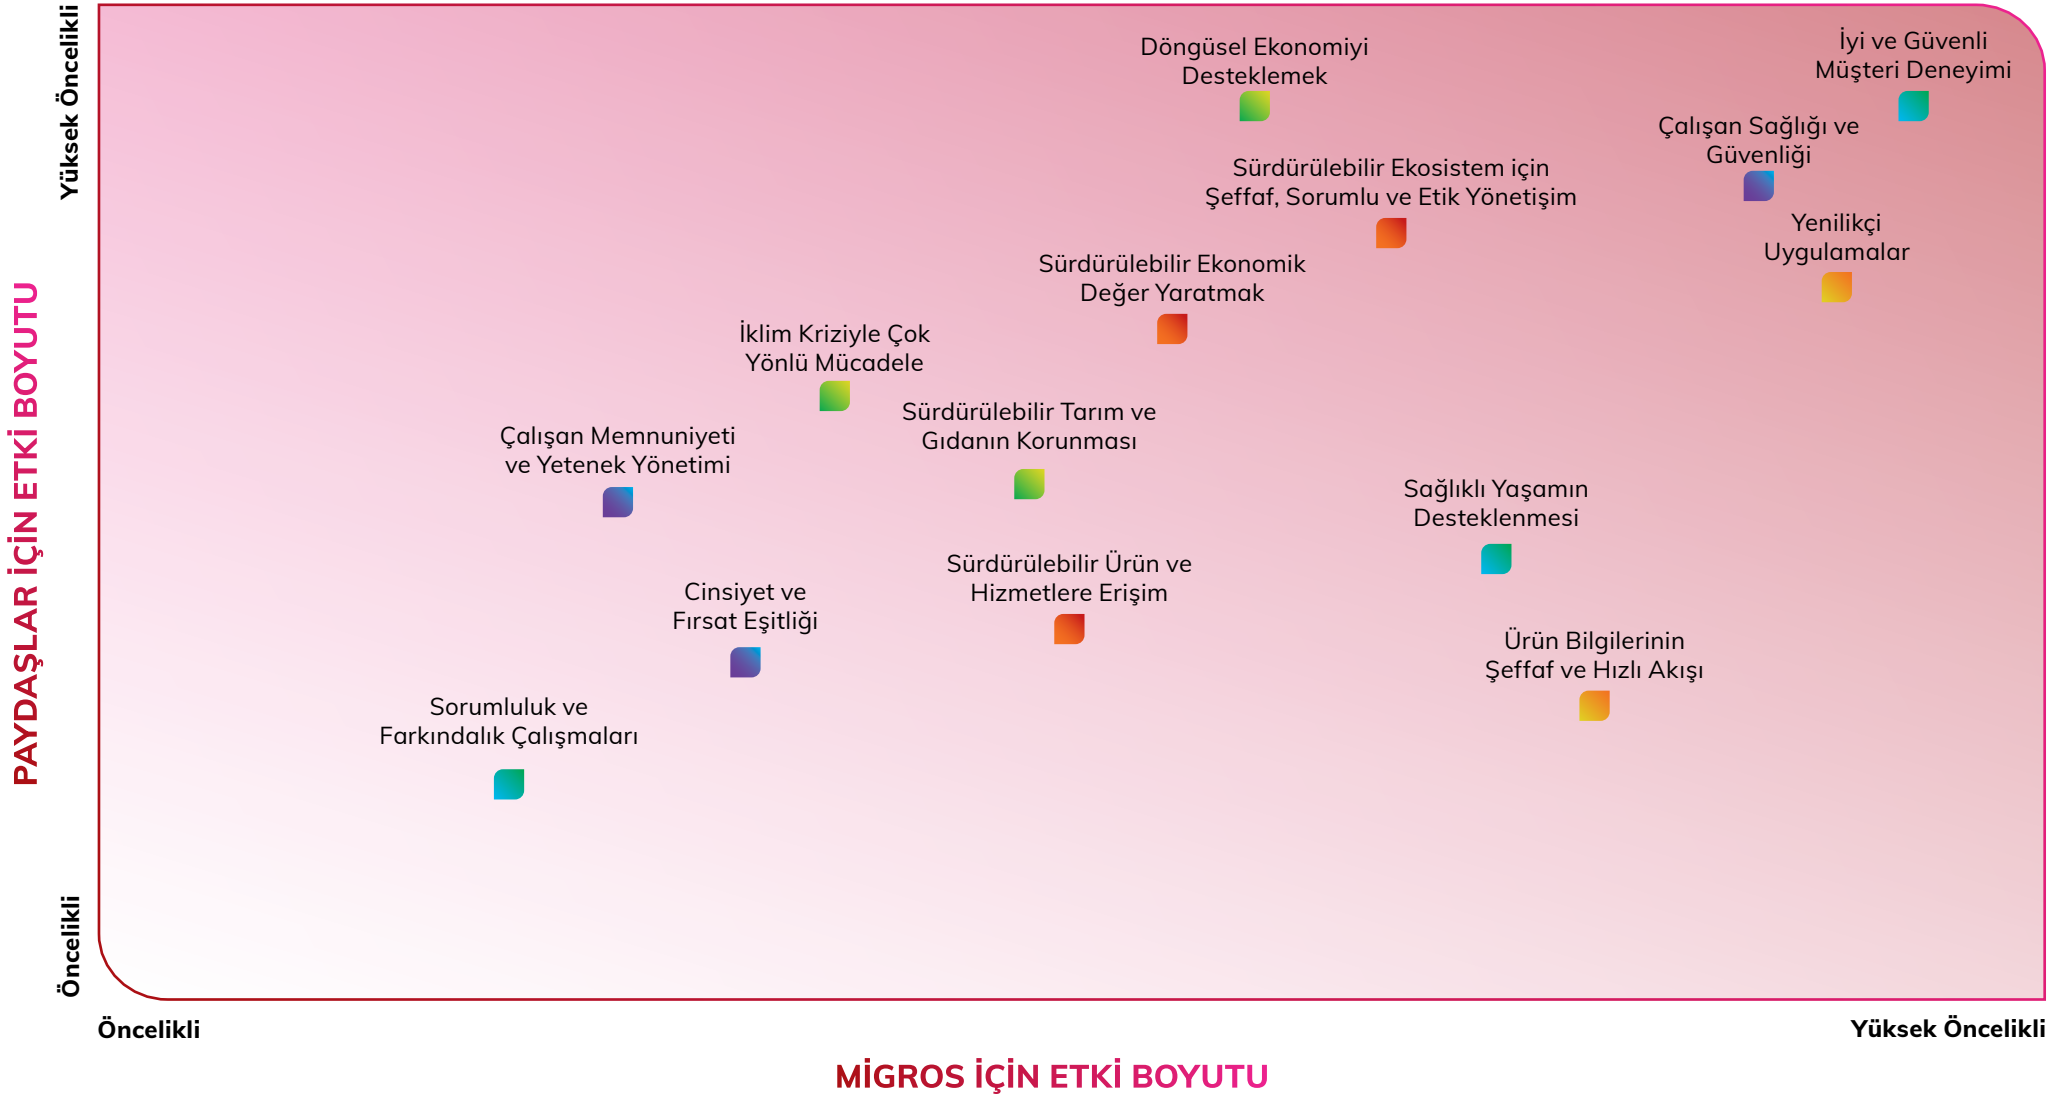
Yüksek Öncelikli

PAYDAŞLAR İÇİN ETKİ BOYUTU

Öncelikli

Döngüsel Ekonomiyi Desteklemek

İyi ve Güvenli Müşteri Deneyimi

Çalışan Sağlığı ve Güvenliği

Sürdürülebilir Ekosistem için Şeffaf, Sorumlu ve Etik Yönetişim

Yenilikçi Uygulamalar

Sürdürülebilir Ekonomik Değer Yaratmak

İklim Kriziyle Çok Yönlü Mücadele

Sürdürülebilir Tarım ve Gıdanın Korunması

Çalışan Memnuniyeti ve Yetenek Yönetimi

Sağlıklı Yaşamın Desteklenmesi

Sürdürülebilir Ürün ve Hizmetlere Erişim

Cinsiyet ve Fırsat Eşitliği

Ürün Bilgilerinin Şeffaf ve Hızlı Akışı

Sorumluluk ve Farkındalık Çalışmaları

Öncelikli

Yüksek Öncelikli

MİGROS İÇİN ETKİ BOYUTU